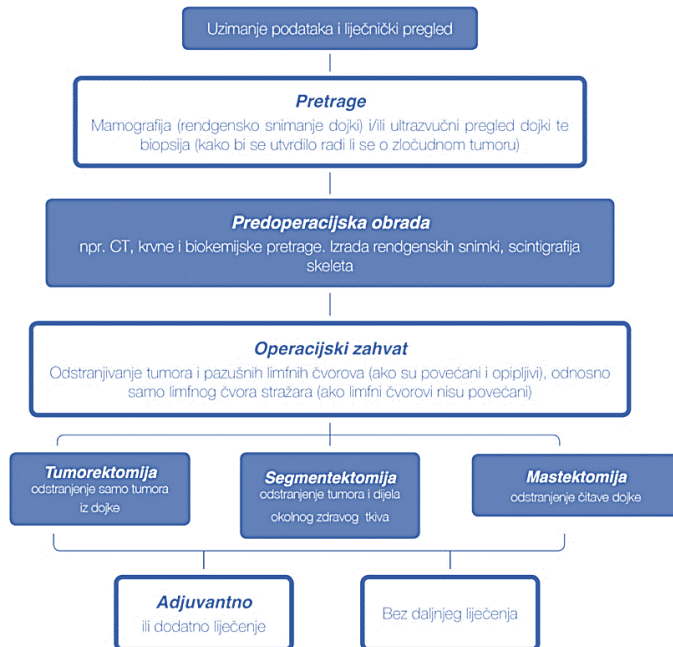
Uzimanje podataka i liječnički pregled

Pretrage
Mamografija (rendgensko snimanje dojki) i/ili ultrazvučni pregled dojki te biopsija (kako bi se utvrdilo radi li se o zloćudnom tumoru)

Predoperacijska obrada
npr. CT, krvne i biokemijske pretrage, Izrada rendgenskih snimki, scintigrafija skeleta

Operacijski zahvat
Odstranjivanje tumora i pazušnih limfnih čvorova (ako su povećani i opipljivi), odnosno samo limfnog čvora stražara (ako limfni čvorovi nisu povećani)

Tumorektomija
odstranjenje samo tumora iz dojke

Segmentektomija
odstranjenje tumora i dijela okolnog zdravog tkiva

Mastektomija
odstranjenje čitave dojke

Adjuvantno
ili dodatno liječenje

Bez daljnjeg liječenja